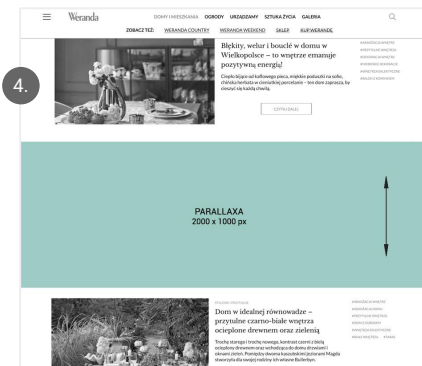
Weranda

DOMY I MIESZKANIA OGRODY URZĄDZAMY SZTUKA ŻYCIA GALERIA

ZOBACZ TEŻ: WERANDA COUNTRY WERANDA WEEKEND SKLEP KUP WERANDĘ

4.

Błękity, welur i bouclé w domu w Wielkopolsce – to wnętrze emanuje pozytywną energią!

Ciepło bijące od kaflowego pieca, miękkie poduszki na sofie, rodzinna herbata w ceramikę porcelanie – ten dom zaprasza, by cieszyć się każdą chwilą.

CZYTAJ DALEJ

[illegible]

PARALLAXA
2000 x 1000 px

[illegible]

Dom w idealnej równowadze – przytulne czarno-białe wnętrza ocieplone drewnem oraz zielenią

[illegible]

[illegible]